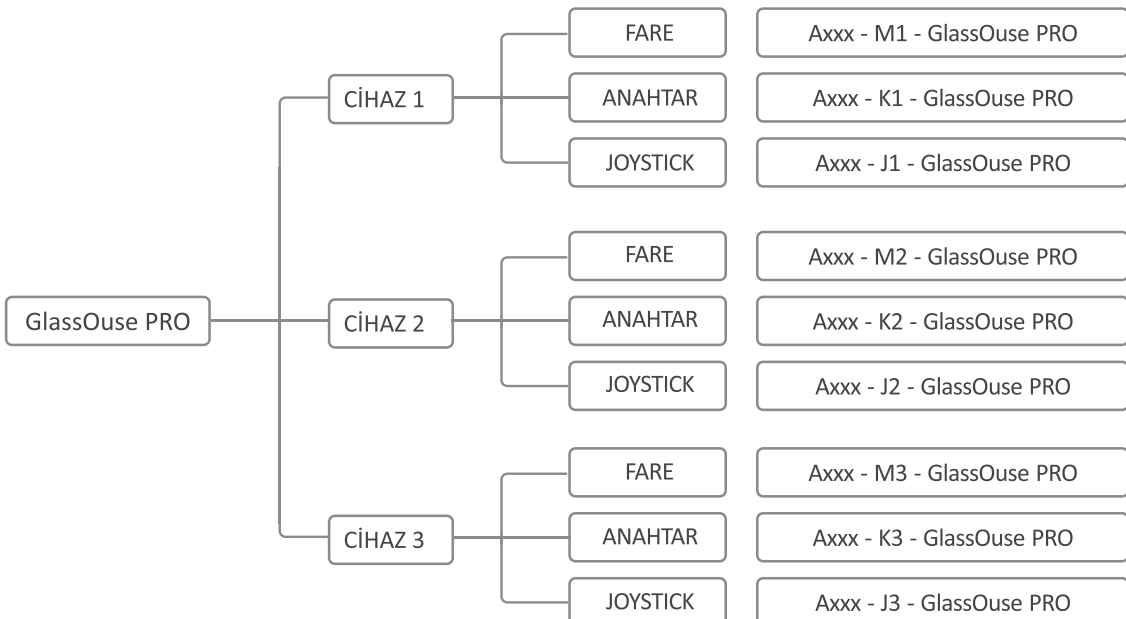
GlassOuse PRO

CİHAZ 1

FARE
Axxx - M1 - GlassOuse PRO

ANAHTAR
Axxx - K1 - GlassOuse PRO

JOYSTICK
Axxx - J1 - GlassOuse PRO

CİHAZ 2

FARE
Axxx - M2 - GlassOuse PRO

ANAHTAR
Axxx - K2 - GlassOuse PRO

JOYSTICK
Axxx - J2 - GlassOuse PRO

CİHAZ 3

FARE
Axxx - M3 - GlassOuse PRO

ANAHTAR
Axxx - K3 - GlassOuse PRO

JOYSTICK
Axxx - J3 - GlassOuse PRO